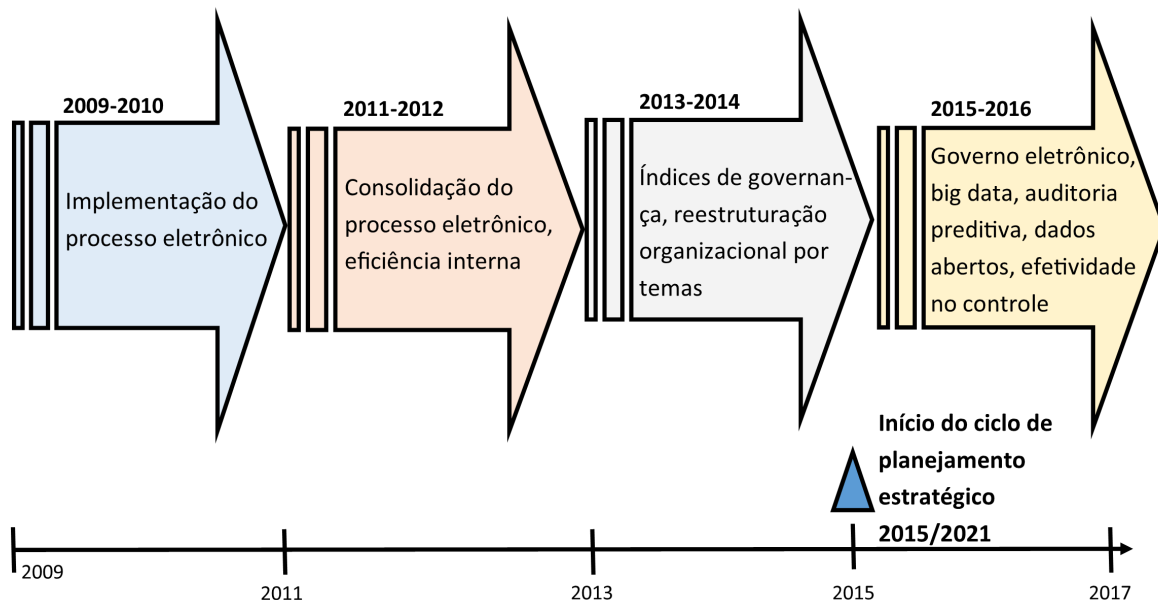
2009-2010

Implementação do processo eletrônico

2011-2012

Consolidação do processo eletrônico, eficiência interna

2013-2014

Índices de governança, reestruturação organizacional por temas

2015-2016

Governo eletrônico, big data, auditoria preditiva, dados abertos, efetividade no controle

Início do ciclo de planejamento estratégico 2015/2021

2009

2011

2013

2015

2017